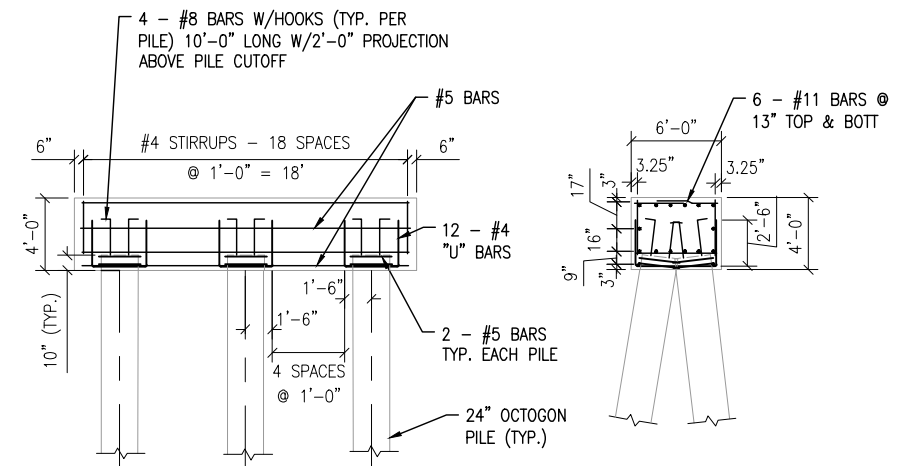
4 – #8 BARS W/HOOKS (TYP. PER PILE) 10'-0" LONG W/2'-0" PROJECTION ABOVE PILE CUTOFF

#5 BARS

6"

#4 STIRRUPS – 18 SPACES

6"

@ 1'-0" = 18'

4'-0"

12 – #4 "U" BARS

1'-6"

10" (TYP.)

1'-6"

2 – #5 BARS TYP. EACH PILE

4 SPACES @ 1'-0"

24" OCTOGON PILE (TYP.)

6 – #11 BARS @ 13" TOP & BOTT

6'-0"

3.25"

3.25"

17"

3"

2'-6"

4'-0"

16"

9"

3"